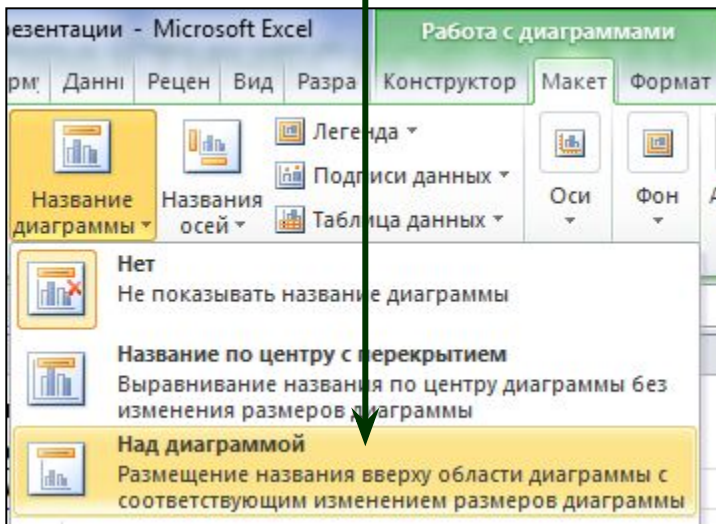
резентации - Microsoft Excel

Работа с диаграммами

рм Данні Рецен Вид Разра Конструктор Макет Формат

Название диаграммы ▾

Названия осей ▾

Легенда ▾

Подписи данных ▾

Таблица данных ▾

Оси

Фон

Нет
Не показывать название диаграммы

Название по центру с перекрытием
Выравнивание названия по центру диаграммы без изменения размеров диаграммы

Над диаграммой
Размещение названия вверху области диаграммы с соответствующим изменением размеров диаграммы